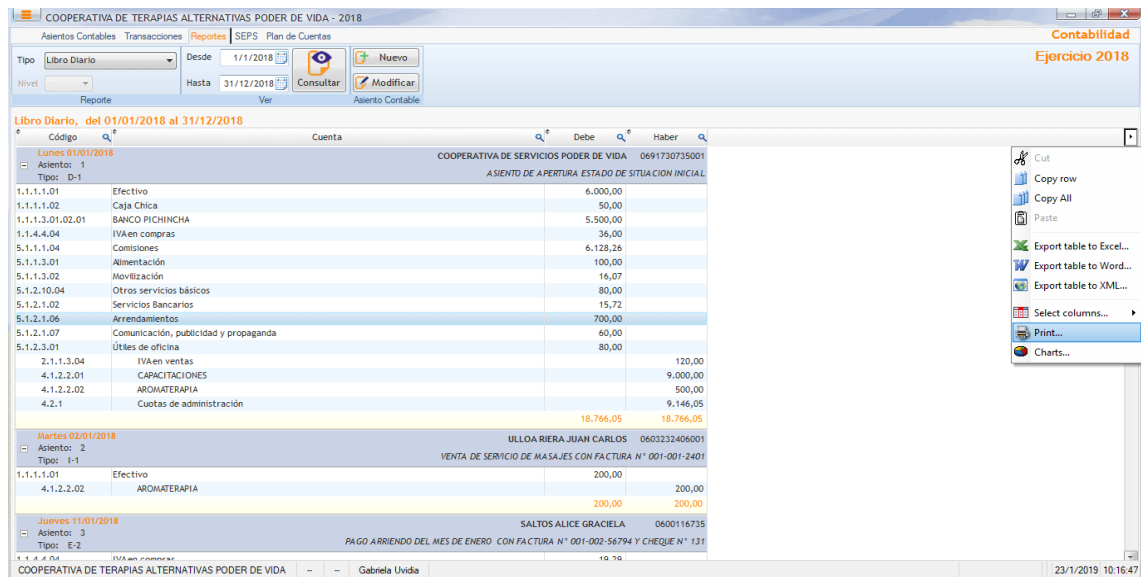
COOPERATIVA DE TERAPIAS ALTERNATIVAS PODER DE VIDA - 2018

Asientos Contables Transacciones Reportes SEPS Plan de Cuentas

Contabilidad

Ejercicio 2018

Tipo Libro Diario
Nivel
Reporte

Desde 1/1/2018
Hasta 31/12/2018
Ver

Consultar

Nuevo
Modificar
Asiento Contable

Libro Diario, del 01/01/2018 al 31/12/2018

| Código | Cuenta | Debe | Haber |
|---|---|---|---|
| Lunes 01/01/2018 Asiento: 1 Tipo: D-1 | COOPERATIVA DE SERVICIOS PODER DE VIDA 0691730735001 ASIENTO DE APERTURA ESTADO DE SITUACION INICIAL | | |
| 1.1.1.1.01 | Efectivo | 6.000,00 | |
| 1.1.1.1.02 | Caja Chica | 50,00 | |
| 1.1.1.3.01.02.01 | BANCO PICHINCHA | 5.500,00 | |
| 1.1.4.4.04 | IVAen compras | 36,00 | |
| 5.1.1.1.04 | Comisiones | 6.128,26 | |
| 5.1.1.3.01 | Alimentación | 100,00 | |
| 5.1.1.3.02 | Movilización | 16,07 | |
| 5.1.2.10.04 | Otros servicios básicos | 80,00 | |
| 5.1.2.1.02 | Servicios Bancarios | 15,72 | |
| 5.1.2.1.06 | Arrendamientos | 700,00 | |
| 5.1.2.1.07 | Comunicación, publicidad y propaganda | 60,00 | |
| 5.1.2.3.01 | Útiles de oficina | 80,00 | |
| 2.1.1.3.04 | IVAen ventas | | 120,00 |
| 4.1.2.2.01 | CAPACITACIONES | | 9.000,00 |
| 4.1.2.2.02 | AROMATERAPIA | | 500,00 |
| 4.2.1 | Cuotas de administración | | 9.146,05 |
| | | 18.766,05 | 18.766,05 |
| Martes 02/01/2018 Asiento: 2 Tipo: I-1 | ULLOA RIERA JUAN CARLOS 0603232406001 VENTA DE SERVICIO DE MASAJES CON FACTURA N° 001-001-2401 | | |
| 1.1.1.1.01 | Efectivo | 200,00 | |
| 4.1.2.2.02 | AROMATERAPIA | | 200,00 |
| | | 200,00 | 200,00 |
| Jueves 11/01/2018 Asiento: 3 Tipo: E-2 | SALTOS ALICE GRACIELA 0600116735 PAGO ARRIENDO DEL MES DE ENERO CON FACTURA N° 001-002-56794 Y CHEQUE N° 131 | | |
| 1.1.4.4.04 | IVAen compras | 19,29 | |

Cut
Copy row
Copy All
Paste
Export table to Excel...
Export table to Word...
Export table to XML...
Select columns...
Print...
Charts...

COOPERATIVA DE TERAPIAS ALTERNATIVAS PODER DE VIDA -- -- Gabriela Uvidia 23/1/2019 10:16:47